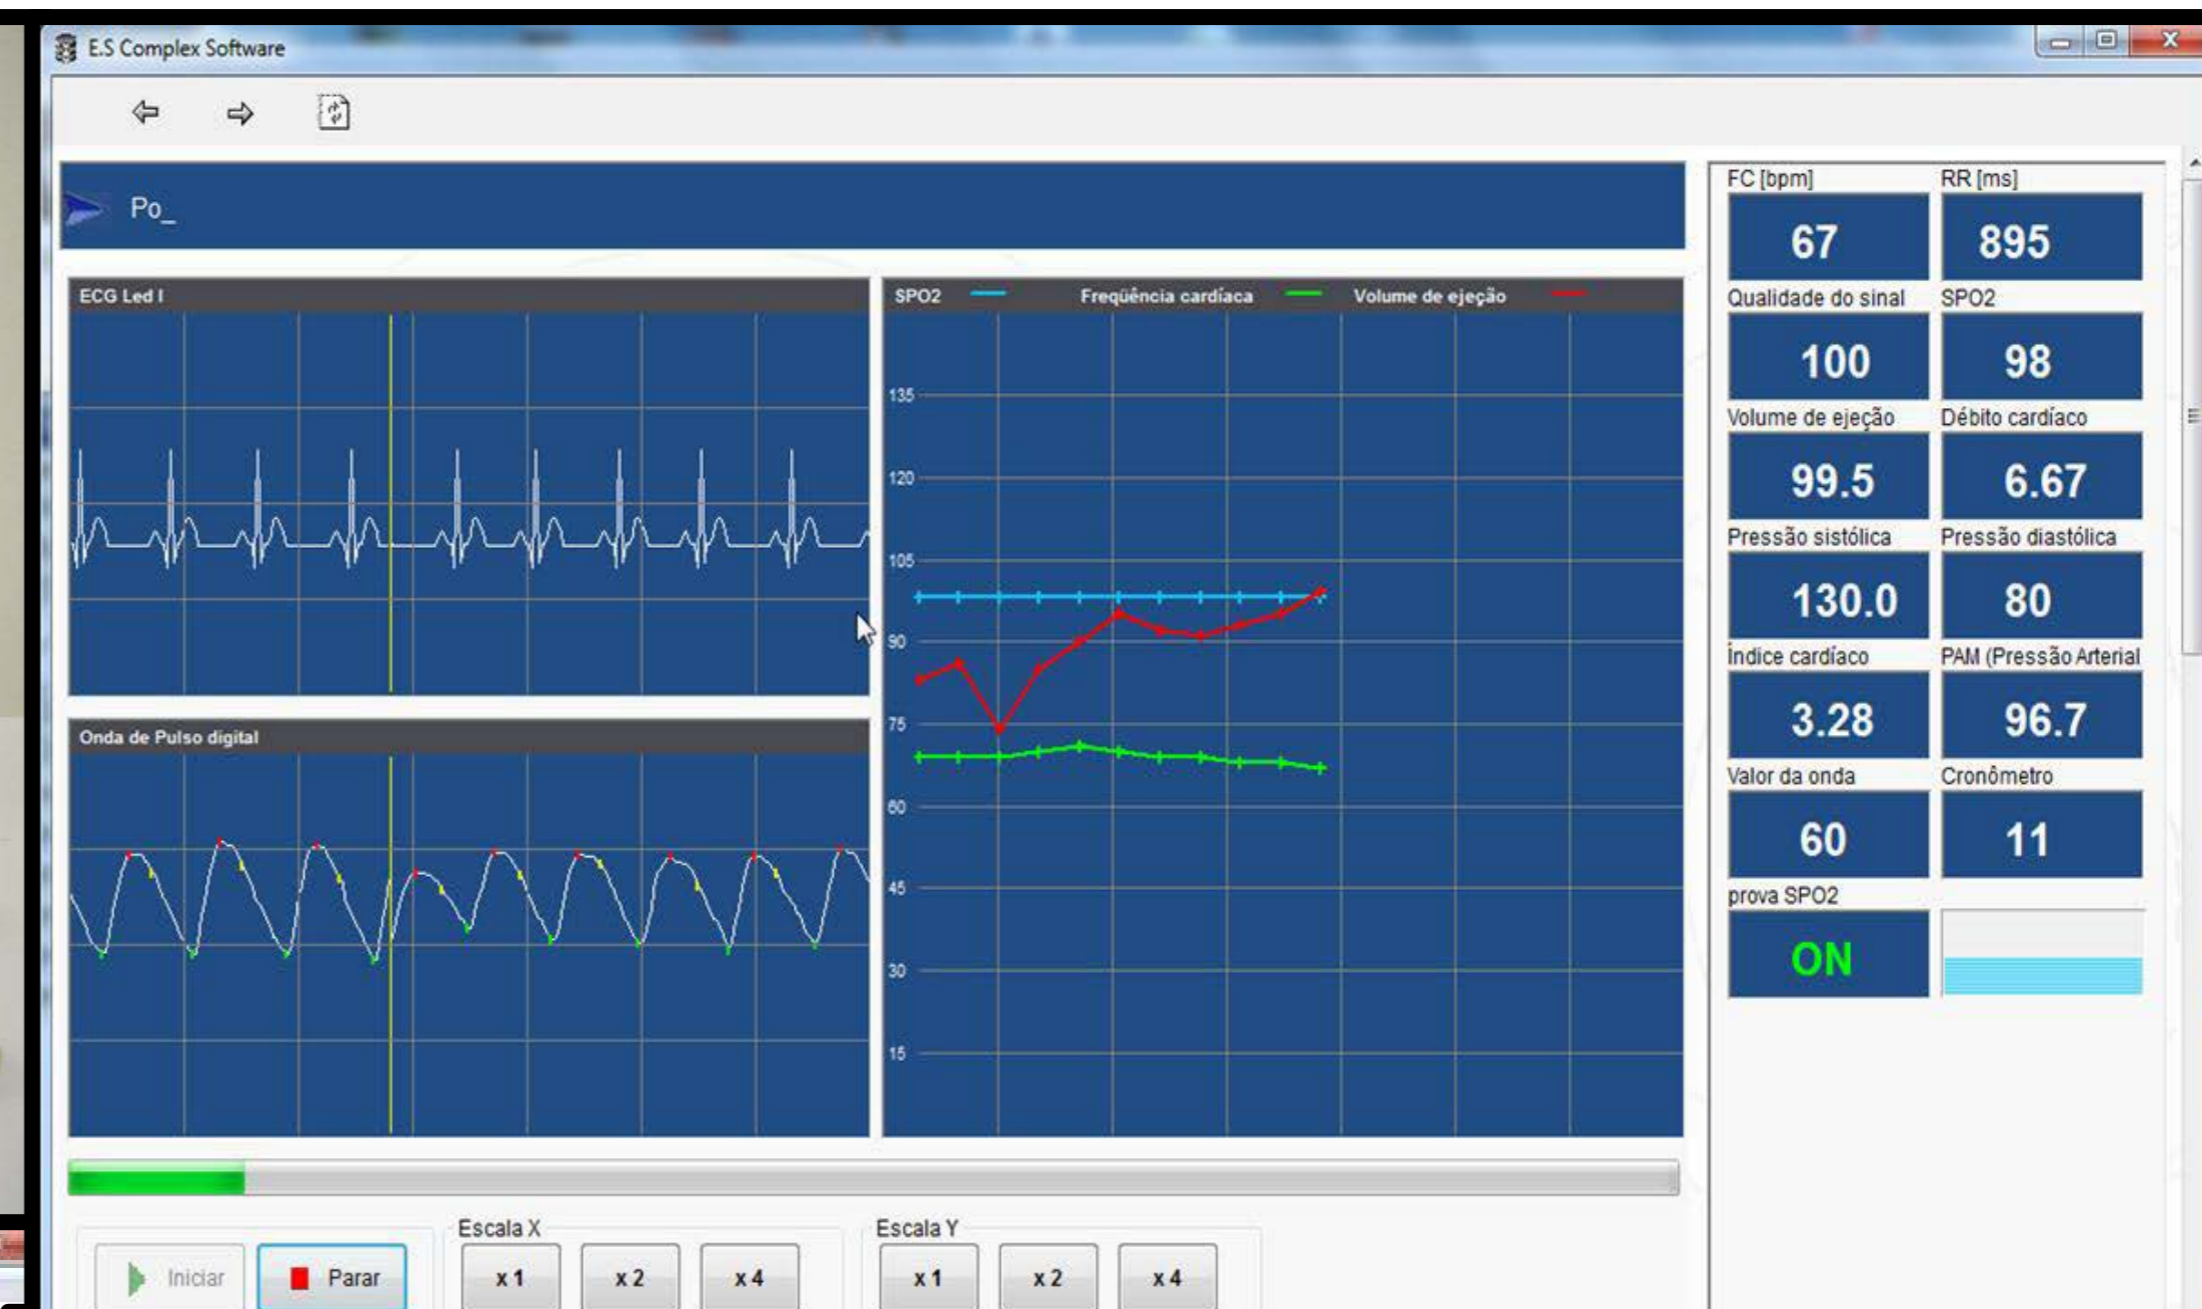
E.S Complex Software

Po_

ECG Led I

Onda de Pulso digital

SPO2 Freqüência cardíaca Volume de ejeção

135
120
105
90
75
60
45
30
15

FC [bpm]
67
RR [ms]
895
Qualidade do sinal
100
SPO2
98
Volume de ejeção
99.5
Débito cardíaco
6.67
Pressão sistólica
130.0
Pressão diastólica
80
Índice cardíaco
3.28
PAM (Pressão Arterial
96.7
Valor da onda
60
Cronômetro
11
prova SPO2
ON

Iniciar
Parar
Escala X
x 1
x 2
x 4
Escala Y
x 1
x 2
x 4